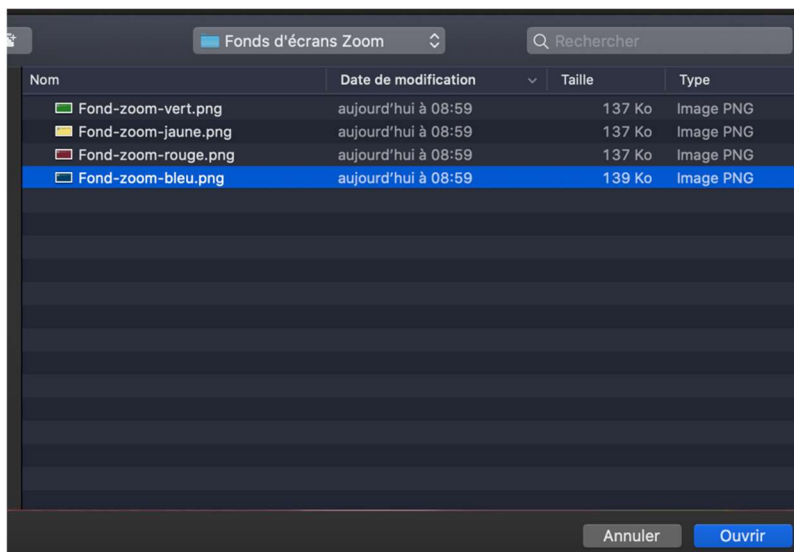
Fonds d'écrans Zoom

Rechercher

| Nom | Date de modification | Taille | Type |
|---|---|---|---|
| Fond-zoom-vert.png | aujourd'hui à 08:59 | 137 Ko | Image PNG |
| Fond-zoom-jaune.png | aujourd'hui à 08:59 | 137 Ko | Image PNG |
| Fond-zoom-rouge.png | aujourd'hui à 08:59 | 137 Ko | Image PNG |
| Fond-zoom-bleu.png | aujourd'hui à 08:59 | 139 Ko | Image PNG |

Annuler

Ouvrir